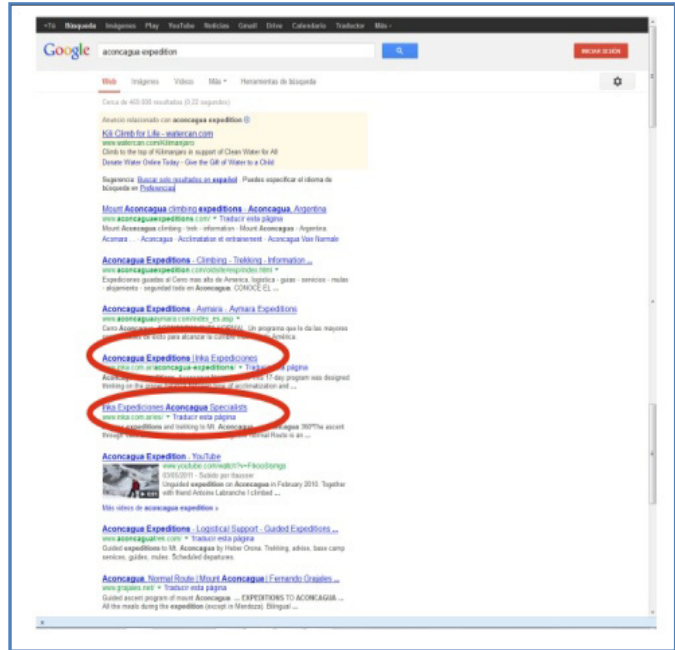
+Tú Búsqueda Imágenes Play YouTube Noticias Gmail Drive Calendario Traductor Más

Google aconcagua expedition

INICIAR SESIÓN

Web Imágenes Vídeos Más Herramientas de búsqueda

Cerca de 469.000 resultados (0,22 segundos)

Anuncio relacionado con aconcagua expedition

Kili Climb for Life - watercan.com
www.watercan.com/Kilimanjaro
Climb to the top of Kilimanjaro in support of Clean Water for All
Donate Water Online Today · Give the Gift of Water to a Child

Sugerencia: Buscar solo resultados en español. Puedes especificar el idioma de búsqueda en Preferencias

Mount Aconcagua climbing expeditions - Aconcagua, Argentina
www.aconcaguaexpeditions.com/ Traducir esta página
Mount Aconcagua climbing · trek · information · Mount Aconcagua · Argentina.
Acmara ... · Aconcagua · Acclimatation et entrainement · Aconcagua Voie Normale

Aconcagua Expeditions - Climbing - Trekking - Information ...
www.aconcaguaexpedition.com/
Expediciones guiadas al Cerro mas alto de America, logistica - guias - servicios - mulas - alojamiento - seguridad todo en Aconcagua. CONOCE EL ...

Aconcagua Expeditions - Aymara - Aymara Expeditions
www.aconcaguaaymara.com/index_es.asp
Cerro Aconcagua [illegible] Un programa que le da las mayores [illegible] de éxito para alcanzar la cumbre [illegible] America.

Aconcagua Expeditions | Inka Expediciones
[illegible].com.ar/aconcagua-expeditions/ Traducir esta página
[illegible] 17-day program was designed thinking on the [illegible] of acclimatization and ...

Inka Expediciones Aconcagua Specialists
www.inka.com.ar/en/ Traducir esta página
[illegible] expeditions and trekking to Mt. Aconcagua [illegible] Aconcagua 350? The ascent through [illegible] Normal Route is an ...

Aconcagua Expedition - YouTube
www.youtube.com/watch?v=
03/05/2011 - Subido por
Unguided expedition on Aconcagua in February 2010. Together with friend Antoine Labranche I climbed ...

Más vídeos de aconcagua expedition »

Aconcagua Expeditions - Logistical Support - Guided Expeditions ...
www.aconcaguatrek.com/ Traducir esta página
Guided expeditions to Mt. Aconcagua by Heber Orona. Trekking, advise, base camp services, guides, mules. Scheduled departures.

Aconcagua, Normal Route | Mount Aconcagua | Fernando Grajales ...
www.grajales.net/ Traducir esta página
Guided ascent program of mount Aconcagua. ... EXPEDITIONS TO ACONCAGUA ... All the meals during the expedition (except in Mendoza). Bilingual ...